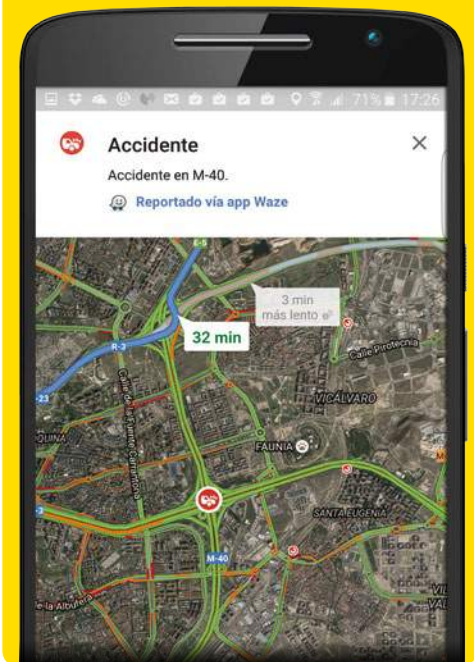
71% 17:26

Accidente
Accidente en M-40.
Reportado vía app Waze

E-5
3 min
más lento
32 min
R-3
-23
Calle Pirotecnia
Calle de la Fuente Carrantona
VICÁLVARO
QUINA
FAUNIA
SANTA EUGENIA
M-40
de la Albufera
VIL
VAL